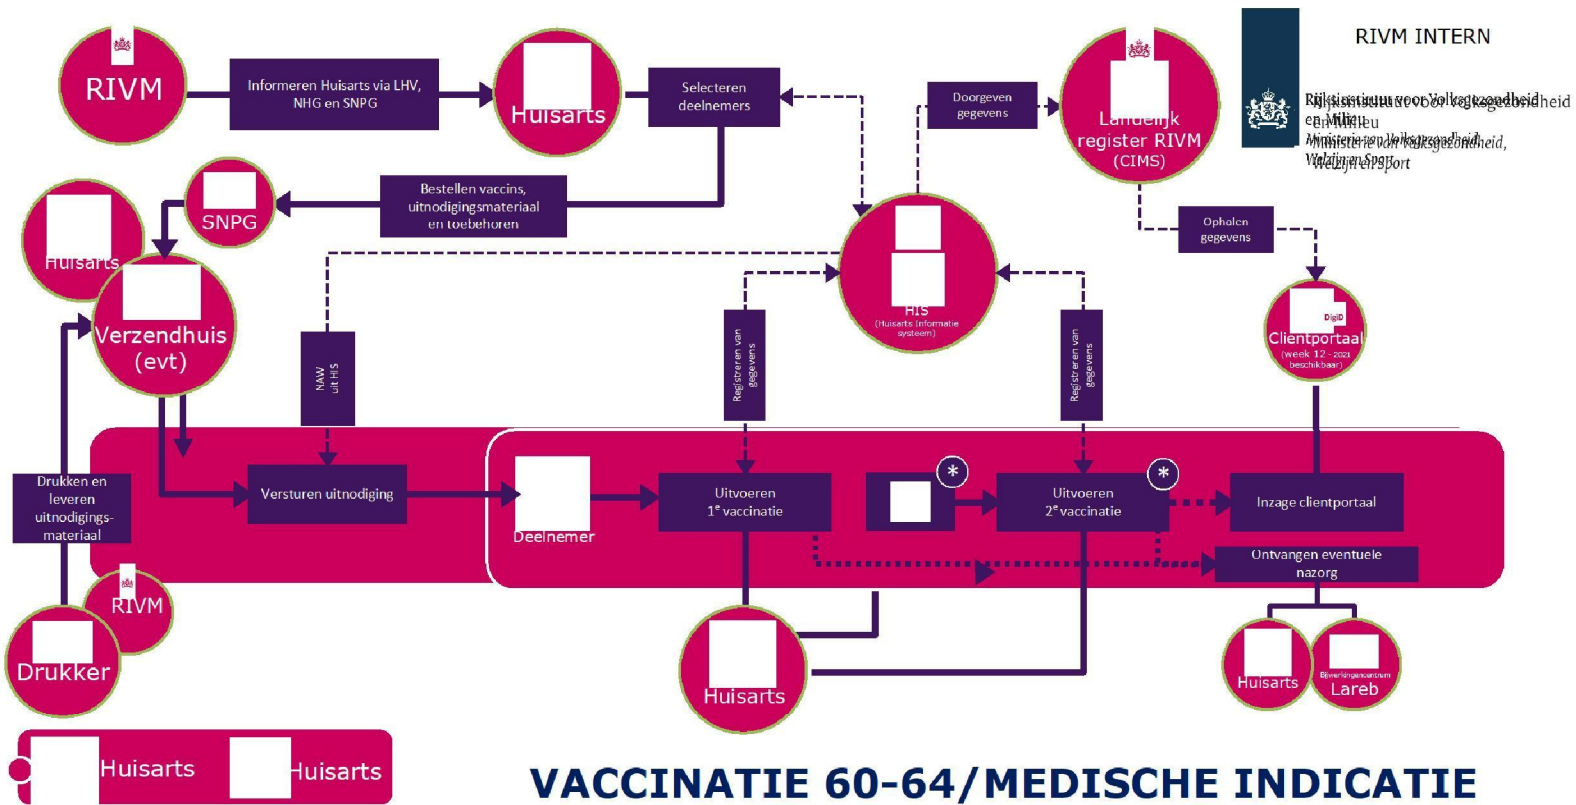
RIVM INTERN

Rijksinstituut voor Volksgezondheid en Milieu
Ministerie van Volksgezondheid, Welzijn en Sport

RIVM

Informeren Huisarts via LHV, NHG en SNPG

Huisarts

Selecteren deelnemers

Doorgeven gegevens

Landelijk register RIVM (CIMS)

Bestellen vaccins, uitnodigingsmateriaal en toebehoren

SNPG

Huisarts

Verzendhuis (evt)

HIS
(Huisarts Informatie systeem)

Ophalen gegevens

DigiD

Clientportaal
(week 12 - 2021 beschikbaar)

NAW uit HIS

Registreren van gegevens

Registreren van gegevens

Drukken en leveren uitnodigingsmateriaal

Versturen uitnodiging

Deelnemer

Uitvoeren
1$^e$ vaccinatie

*

Uitvoeren
2$^e$ vaccinatie

*

Inzage clientportaal

Ontvangen eventuele nazorg

RIVM

Drukker

Huisarts

Huisarts

Bijwerkingencentrum
Lareb

Huisarts

Huisarts

VACCINATIE 60-64/MEDISCHE INDICATIE